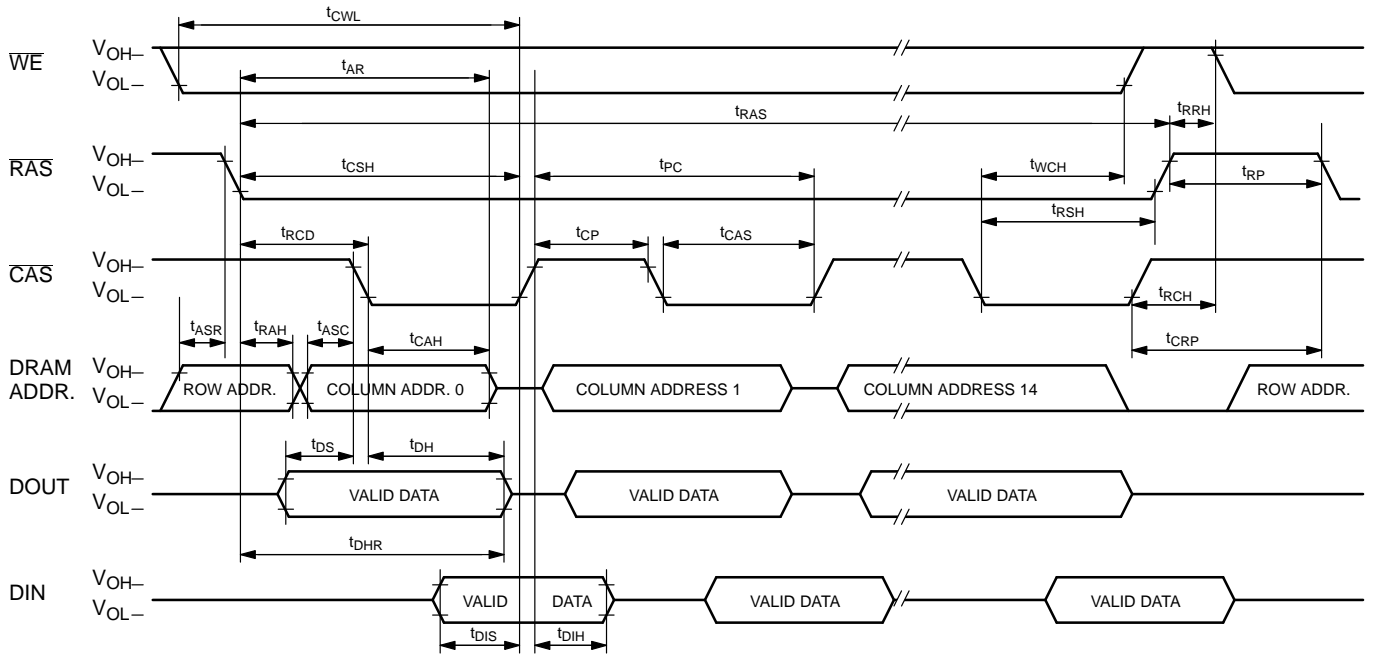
$t_{CWL}$

$\overline{WE}$ $V_{OH}$– $V_{OL}$–

$t_{AR}$

$t_{RAS}$

$t_{RRH}$

$\overline{RAS}$ $V_{OH}$– $V_{OL}$–

$t_{CSH}$

$t_{PC}$

$t_{WCH}$

$t_{RP}$

$t_{RSH}$

$t_{RCD}$

$t_{CP}$

$t_{CAS}$

$\overline{CAS}$ $V_{OH}$– $V_{OL}$–

$t_{RCH}$

$t_{ASR}$ $t_{RAH}$ $t_{ASC}$

$t_{CAH}$

$t_{CRP}$

DRAM ADDR. $V_{OH}$– $V_{OL}$–

ROW ADDR.

COLUMN ADDR. 0

COLUMN ADDRESS 1

COLUMN ADDRESS 14

ROW ADDR.

$t_{DS}$ $t_{DH}$

DOUT $V_{OH}$– $V_{OL}$–

VALID DATA

VALID DATA

VALID DATA

$t_{DHR}$

DIN $V_{OH}$– $V_{OL}$–

VALID DATA

VALID DATA

VALID DATA

$t_{DIS}$ $t_{DIH}$